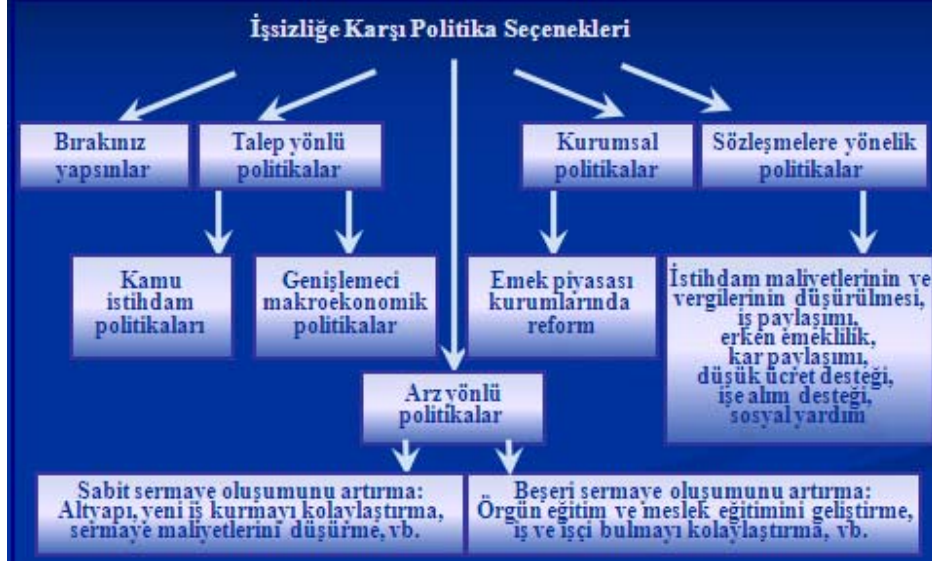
İşsizliğe Karşı Politika Seçenekleri

Bırakınız yapsınlar

Talep yönlü politikalar

Kurumsal politikalar

Sözleşmelere yönelik politikalar

Kamu istihdam politikaları

Genişlemeci makroekonomik politikalar

Emek piyasası kurumlarında reform

İstihdam maliyetlerinin ve vergilerinin düşürülmesi, iş paylaşımı, erken emeklilik, kar paylaşımı, düşük ücret desteği, işe alım desteği, sosyal yardım

Arz yönlü politikalar

Sabit sermaye oluşumunu artırma: Altyapı, yeni iş kurmayı kolaylaştırma, sermaye maliyetlerini düşürme, vb.

Beşeri sermaye oluşumunu artırma: Örgün eğitim ve meslek eğitimini geliştirme, iş ve işçi bulmayı kolaylaştırma, vb.